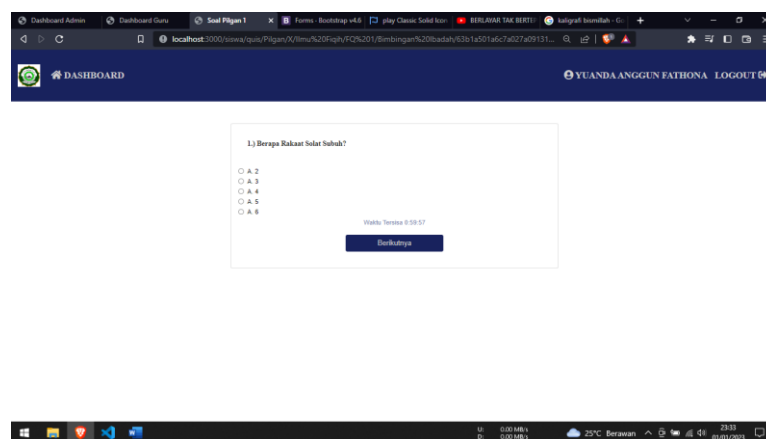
Dashboard Admin | Dashboard Guru | Soal Pilgan 1 | Forms · Bootstrap v4.6 | play Classic Solid Icon | BERLAYAR TAK BERTEPI | kaligrafi bismillah - Go

localhost:3000/siswa/quis/Pilgan/X/Ilmu%20Fiqih/FQ%201/Bimbingan%20Ibadah/63b1a501a6c7a027a09131...

DASHBOARD

YUANDA ANGGUN FATHONA LOGOUT

1.) Berapa Rakaat Solat Subuh?

A. 2
A. 3
A. 4
A. 5
A. 6

Waktu Tersisa 0:59:57

Berikutnya

0.00 MB/s
0.00 MB/s
25°C Berawan
23:33
01/01/2023